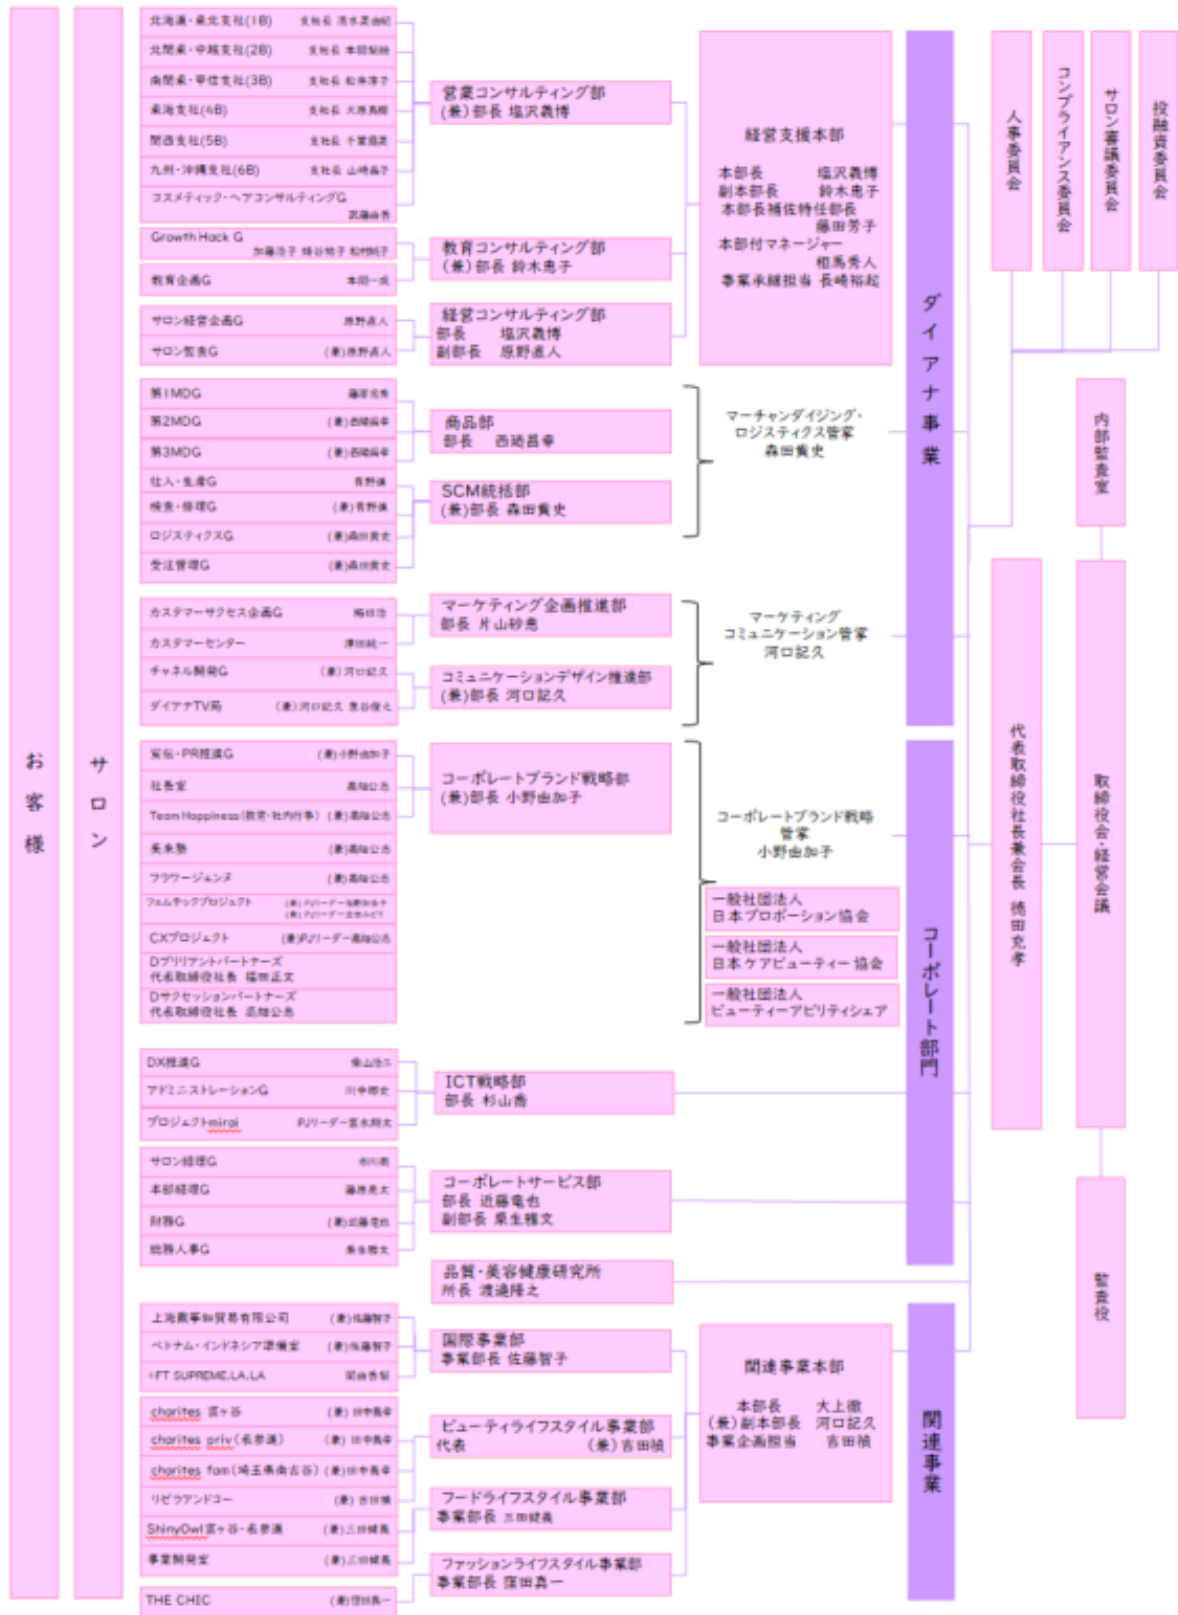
お客様

サロン

北海道・東北支社(1B) 支社長 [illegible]
北関東・中越支社(2B) 支社長 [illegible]
南関東・甲信支社(3B) 支社長 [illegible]
東海支社(4B) 支社長 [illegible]
関西支社(5B) 支社長 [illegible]
九州・沖縄支社(6B) 支社長 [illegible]
コスメティック・ヘアコンサルティングG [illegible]

営業コンサルティング部
(兼)部長 塩沢義博

Growth Hack G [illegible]
教育企画G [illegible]

教育コンサルティング部
(兼)部長 鈴木恵子

サロン経営企画G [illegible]
サロン繁栄G (兼)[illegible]

経営コンサルティング部
部長 塩沢義博
副部長 原野直人

経営支援本部
本部長 塩沢義博
副本部長 鈴木恵子
本部長補佐特任部長 藤田芳子
本部付マネージャー 相馬秀人
事業承継担当 長崎裕起

ダイアナ事業

人事委員会
コンプライアンス委員会
サロン審議委員会
投融資委員会

第1MDG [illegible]
第2MDG (兼)西崎昌幸
第3MDG (兼)西崎昌幸
仕入・生産G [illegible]
検査・修理G (兼)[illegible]
ロジスティクスG (兼)森田貴史
受注管理G (兼)森田貴史

商品部
部長 西崎昌幸

SCM統括部
(兼)部長 森田貴史

マーチャンダイジング・ロジスティクス管掌
森田貴史

内部監査室

カスタマーサクセス企画G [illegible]
カスタマーセンター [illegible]
チャネル開発G (兼)河口記久
ダイアナTV局 (兼)河口記久 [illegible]

マーケティング企画推進部
部長 片山紗恵

コミュニケーションデザイン推進部
(兼)部長 河口記久

マーケティング
コミュニケーション管掌
河口記久

宣伝・PR推進G (兼)小野由加子
社長室 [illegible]
Team Happiness(教育・社内行事) (兼)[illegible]
美未塾 (兼)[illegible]
フラワージェンヌ (兼)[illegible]
フェムテックプロジェクト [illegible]
CXプロジェクト (兼)PJリーダー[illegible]
Dブリリアントパートナーズ 代表取締役社長 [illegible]
Dサクセションパートナーズ 代表取締役社長 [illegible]

コーポレートブランド戦略部
(兼)部長 小野由加子

コーポレートブランド戦略管掌
小野由加子

一般社団法人
日本プロポーション協会
一般社団法人
日本ケアビューティー協会
一般社団法人
ビューティーアビリティシェア

代表取締役社長兼会長 徳田充孝

取締役会・経営会議

コーポレート部門

DX推進G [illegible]
アドミニストレーションG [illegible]
プロジェクトmirai PJリーダー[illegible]

ICT戦略部
部長 杉山香

サロン経理G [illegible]
本部経理G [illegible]
財務G (兼)近藤竜也
総務人事G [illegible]

コーポレートサービス部
部長 近藤竜也
副部長 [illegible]

品質・美容健康研究所
所長 渡邊隆之

監査役

上海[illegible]貿易有限公司 (兼)佐藤智子
ベトナム・インドネシア準備室 (兼)佐藤智子
i-FT SUPREME.LA.LA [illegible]

国際事業部
事業部長 佐藤智子

charites 四ヶ谷 (兼)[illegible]
charites priv(名古屋) (兼)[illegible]
charites fom(埼玉県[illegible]) (兼)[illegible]
リゼラアンドコー (兼)吉田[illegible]
ShinyOwl四ヶ谷・名古屋 (兼)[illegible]
事業開発室 (兼)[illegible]

ビューティライフスタイル事業部
代表 (兼)吉田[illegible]

フードライフスタイル事業部
事業部長 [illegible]

THE CHIC (兼)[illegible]

ファッションライフスタイル事業部
事業部長 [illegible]

関連事業本部
本部長 大上徹
(兼)副本部長 河口記久
事業企画担当 吉田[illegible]

関連事業